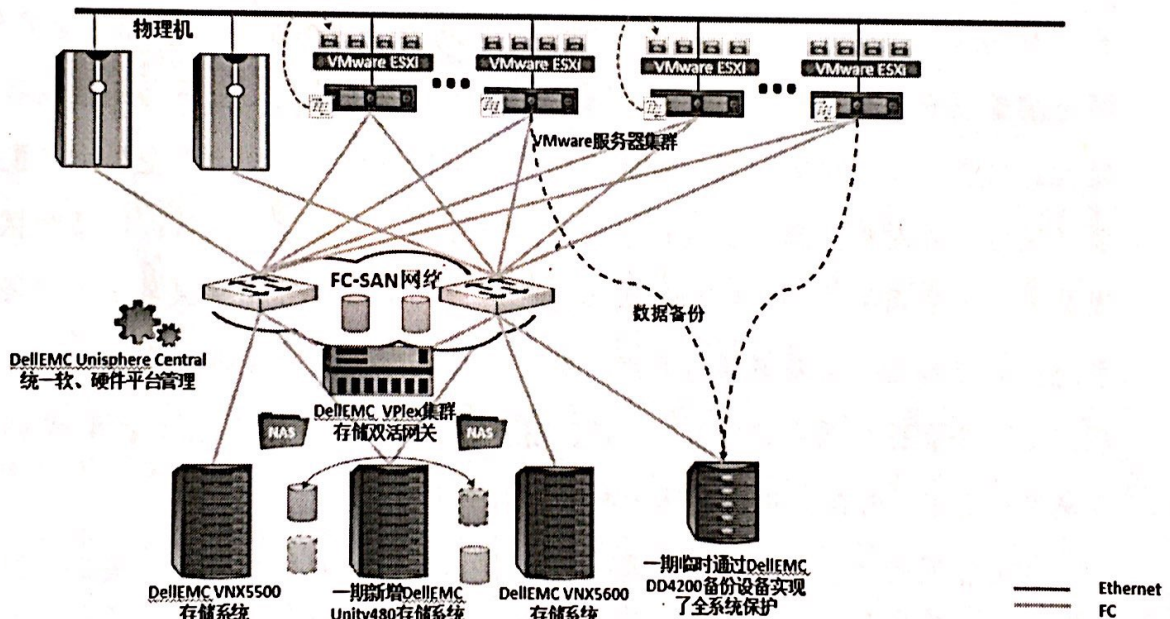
物理机

VMware ESXi

VMware ESXi

VMware ESXi

VMware ESXi

VMware服务器集群

FC-SAN网络

数据备份

DellEMC Unisphere Central
统一软、硬件平台管理

DellEMC VPlex集群
存储双活网关

NAS

NAS

DellEMC VNX5500
存储系统

一期新增DellEMC
Unity480存储系统

DellEMC VNX5600
存储系统

一期临时通过DellEMC
DD4200备份设备实现
了全系统保护

Ethernet
FC